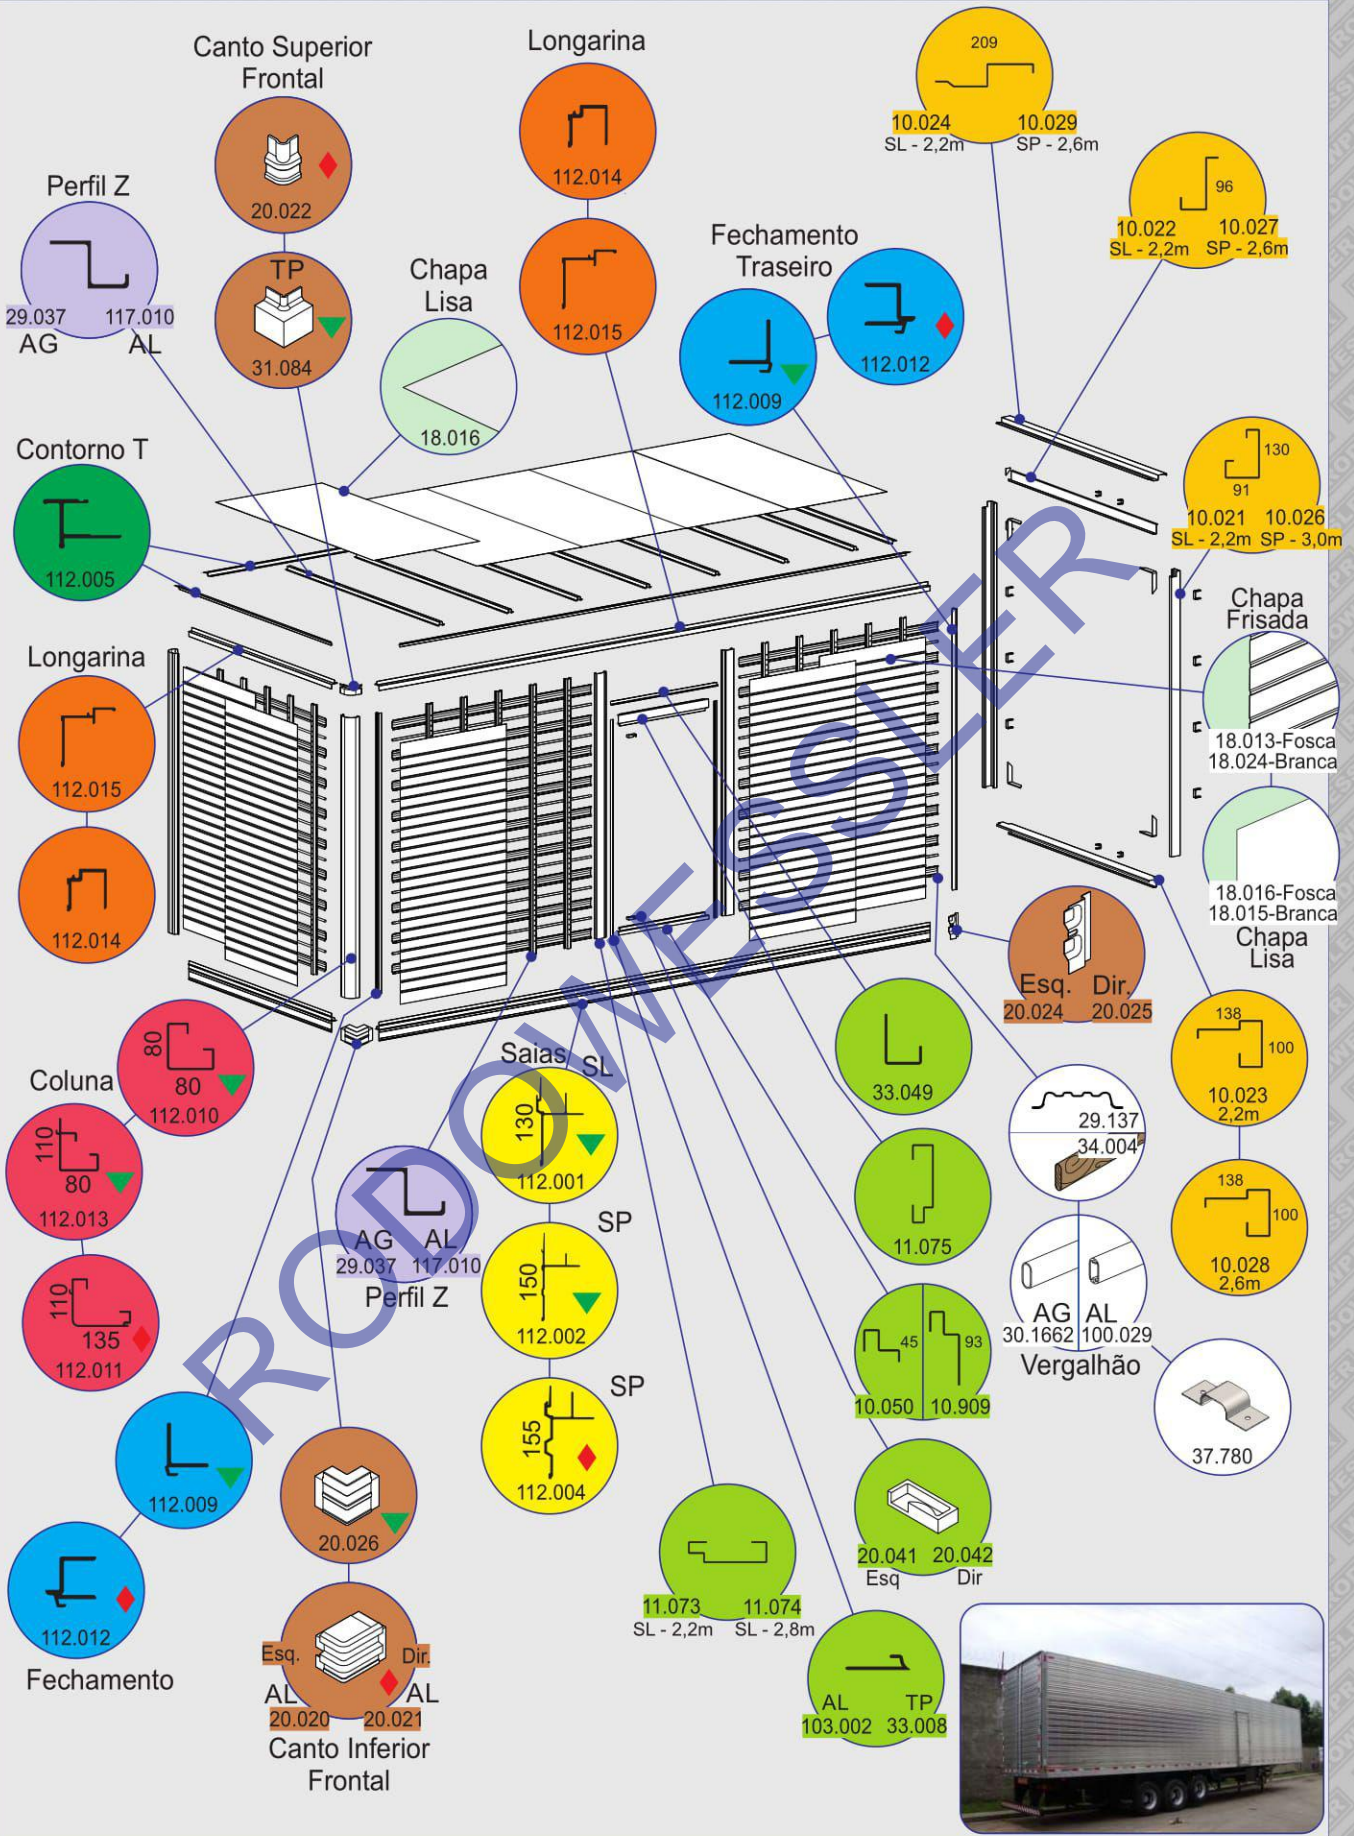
Canto Superior Frontal
20.022
TP
31.084

Longarina
112.014
112.015

209
10.024 SL - 2,2m
10.029 SP - 2,6m

96
10.022 SL - 2,2m
10.027 SP - 2,6m

Perfil Z
29.037 AG
117.010 AL

Chapa Lisa
18.016

Fechamento Traseiro
112.009
112.012

130
91
10.021 SL - 2,2m
10.026 SP - 3,0m

Contorno T
112.005

Chapa Frisada
18.013-Fosca
18.024-Branca

Longarina
112.015
112.014

18.016-Fosca
18.015-Branca
Chapa Lisa

Esq. 20.024
Dir. 20.025

33.049

138
100
10.023 2,2m

Coluna
80
80
112.010

110
80
112.013

110
135
112.011

Saias SL
130
112.001

AG 29.037
AL 117.010
Perfil Z

SP
150
112.002

SP
155
112.004

11.075

29.137
34.004

138
100
10.028 2,6m

45
10.050
93
10.909

AG 30.1662
AL 100.029
Vergalhão

37.780

112.009

112.012
Fechamento

20.026

Esq. AL 20.020
Dir. AL 20.021
Canto Inferior Frontal

11.073 SL - 2,2m
11.074 SL - 2,8m

20.041 Esq
20.042 Dir

AL 103.002
TP 33.008

RODOWESSLER